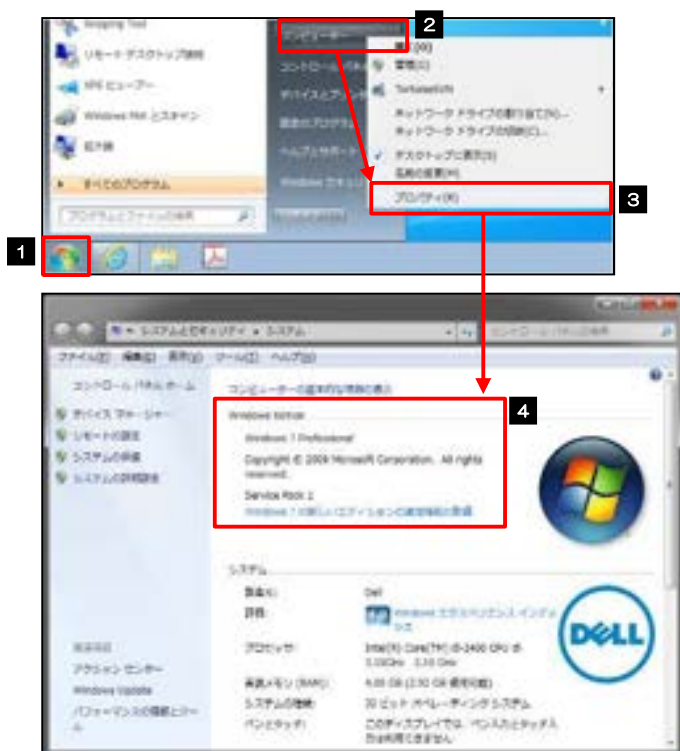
Snipping Tool

リモート デスクトップ接続

XPS ビューアー

Windows Mail とスキャン

拡大鏡

すべてのプログラム

プログラムとファイルの検索

コンピューター

コントロール パネル

デバイスとプリンター

既定のプログラム

ヘルプとサポート

Windows セキュリティ

開く(O)

管理(G)

TortoiseSVN

ネットワーク ドライブの割り当て(N)...

ネットワーク ドライブの切断(C)...

デスクトップに表示(S)

名前の変更(M)

プロパティ(R)

1

2

3

4

システムとセキュリティ ▸ システム

コントロール パネルの検索

ファイル(F) 編集(E) 表示(V) ツール(T) ヘルプ(H)

コントロール パネル ホーム

デバイス マネージャー

リモートの設定

システムの保護

システムの詳細設定

コンピューターの基本的な情報の表示

Windows Edition

Windows 7 Professional

Copyright © 2009 Microsoft Corporation. All rights reserved.

Service Pack 1

Windows 7 の新しいエディションの追加機能の取得

システム

製造元: Dell

評価: Windows エクスペリエンス インデックス

プロセッサ: Intel(R) Core(TM) i5-2400 CPU @ 3.10GHz 3.10 GHz

実装メモリ (RAM): 4.00 GB (2.92 GB 使用可能)

システムの種類: 32 ビット オペレーティング システム

ペンとタッチ: このディスプレイでは、ペン入力とタッチ入力は利用できません

関連項目

アクション センター

Windows Update

パフォーマンスの情報とツール

DELL